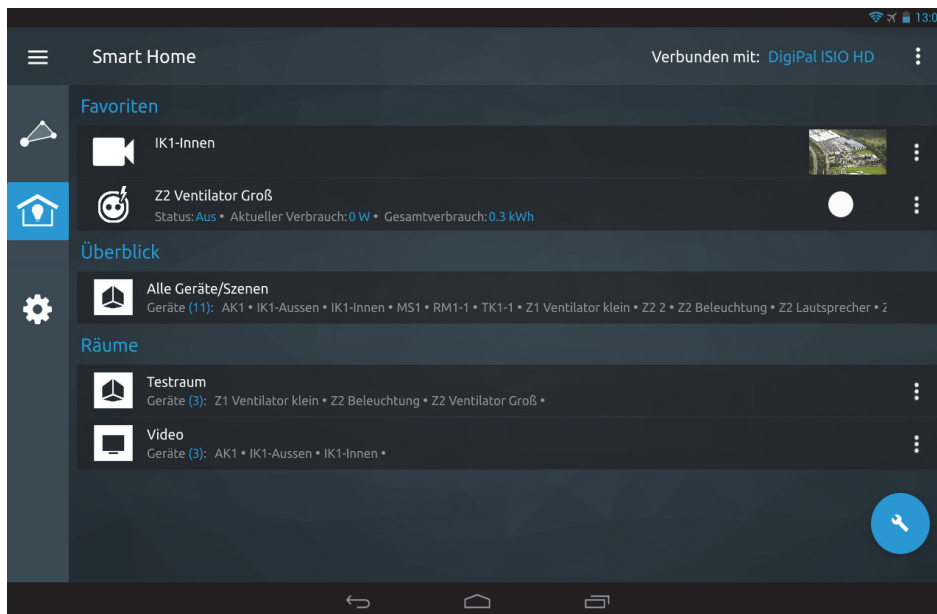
13:0

Smart Home

Verbunden mit: DigiPal ISIO HD

Favoriten

IK1-Innen

Z2 Ventilator Groß

Status: Aus • Aktueller Verbrauch: 0 W • Gesamtverbrauch: 0.3 kWh

Überblick

Alle Geräte/Szenen

Geräte (11): AK1 • IK1-Aussen • IK1-Innen • MS1 • RM1-1 • TK1-1 • Z1 Ventilator klein • Z2 2 • Z2 Beleuchtung • Z2 Lautsprecher • Z

Räume

Testraum

Geräte (3): Z1 Ventilator klein • Z2 Beleuchtung • Z2 Ventilator Groß •

Video

Geräte (3): AK1 • IK1-Aussen • IK1-Innen •